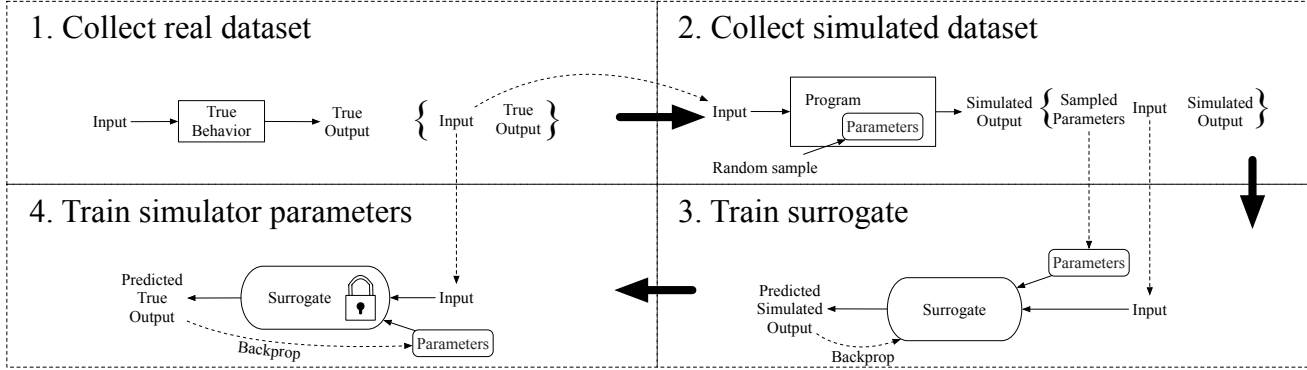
1. Collect real dataset

Input True Behavior True Output { Input True Output }

2. Collect simulated dataset

Input Program Parameters Simulated Output { Sampled Parameters Input Simulated Output }

Random sample

4. Train simulator parameters

Predicted True Output Surrogate Input

Backprop Parameters

3. Train surrogate

Parameters

Predicted Simulated Output Surrogate Input

Backprop